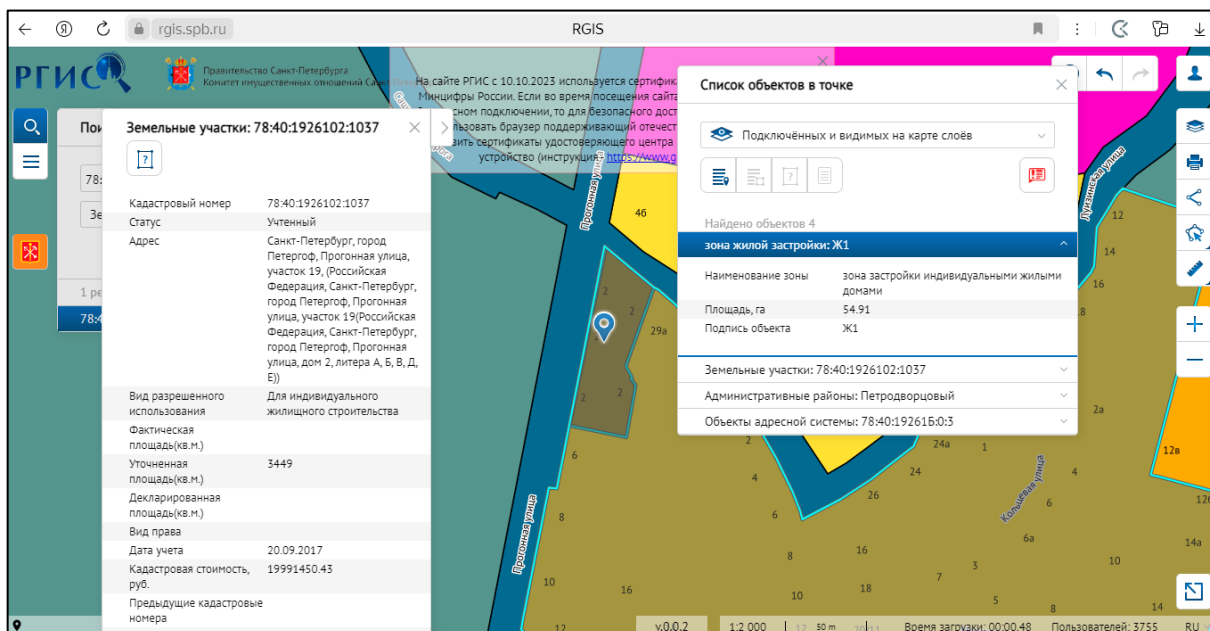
rgis.spb.ru RGIS

РГИС

Правительство Санкт-Петербурга
Комитет имущественных отношений Санкт-Петербурга

На сайте РГИС с 10.10.2023 используется сертифик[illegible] Минцифры России. Если во время посещения сайта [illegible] сном подключении, то для безопасного дост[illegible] льзовать браузер поддерживающий отечест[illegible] вить сертификаты удостоверяющего центра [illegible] устройство (инструкция: https://www.g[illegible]

Пои

78:

Зе

1 ре

78:4

Земельные участки: 78:40:1926102:1037

| | |
|---|---|
| Кадастровый номер | 78:40:1926102:1037 |
| Статус | Учтенный |
| Адрес | Санкт-Петербург, город Петергоф, Прогонная улица, участок 19, (Российская Федерация, Санкт-Петербург, город Петергоф, Прогонная улица, участок 19(Российская Федерация, Санкт-Петербург, город Петергоф, Прогонная улица, дом 2, литера А, Б, В, Д, Е)) |
| Вид разрешенного использования | Для индивидуального жилищного строительства |
| Фактическая площадь(кв.м.) | |
| Уточненная площадь(кв.м.) | 3449 |
| Декларированная площадь(кв.м.) | |
| Вид права | |
| Дата учета | 20.09.2017 |
| Кадастровая стоимость, руб. | 19991450.43 |
| Предыдущие кадастровые номера | |

Список объектов в точке

Подключённых и видимых на карте слоёв

Найдено объектов 4

зона жилой застройки: Ж1

| | |
|---|---|
| Наименование зоны | зона застройки индивидуальными жилыми домами |
| Площадь, га | 54.91 |
| Подпись объекта | Ж1 |

Земельные участки: 78:40:1926102:1037
Административные районы: Петродворцовый
Объекты адресной системы: 78:40:19261Б:0:3

Прогонная улица
Прогонная улица
Луизинская улица
Кольцевая улица

46 2 2 2 2 2 29а 6 8 10 12 16 4 6 8 10 16 18 24а 1 24 26 4 6 6а 3 7 5 8 10 14 12 14 16 2а 12в 14а 12б

v.0.0.2 1:2 000 50 m Время загрузки: 00:00.48 Пользователей: 3755 RU